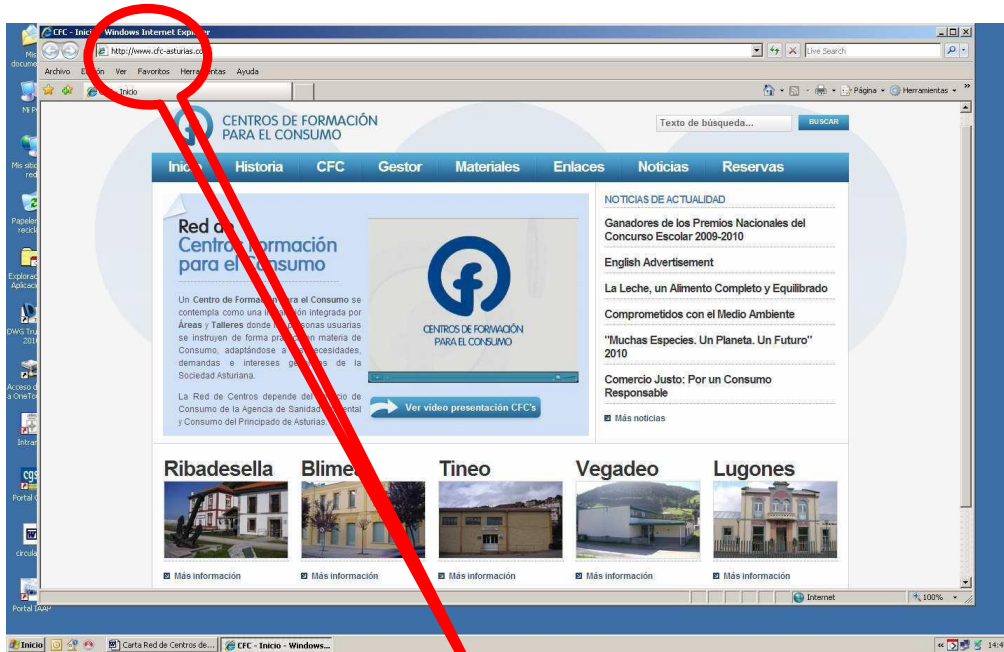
CFC - Inici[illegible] Windows Internet Expl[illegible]

http://www.cfc-asturias.co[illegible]

Live Search

Archivo E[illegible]ción Ver Favoritos Herra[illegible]ntas Ayuda

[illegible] Inicio

Página Herramientas

CENTROS DE FORMACIÓN PARA EL CONSUMO

Texto de búsqueda...

BUSCAR

Inic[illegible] Historia CFC Gestor Materiales Enlaces Noticias Reservas

Red d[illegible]
Centro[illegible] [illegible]ormación para el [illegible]onsumo

Un Centro de Forma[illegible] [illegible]ara el Consumo se contempla como una in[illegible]ión integrada por Áreas y Talleres donde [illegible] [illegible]sonas usuarias se instruyen de forma pra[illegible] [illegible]n materia de Consumo, adaptándose a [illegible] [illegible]ecesidades, demandas e intereses ge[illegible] de la Sociedad Asturiana.

La Red de Centros depende del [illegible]icio de Consumo de la Agencia de Sanidad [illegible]ental y Consumo del Principado de Asturias.

CENTROS DE FORMACIÓN PARA EL CONSUMO

Ver vídeo presentación CFC's

NOTICIAS DE ACTUALIDAD

Ganadores de los Premios Nacionales del Concurso Escolar 2009-2010

English Advertisement

La Leche, un Alimento Completo y Equilibrado

Comprometidos con el Medio Ambiente

"Muchas Especies. Un Planeta. Un Futuro" 2010

Comercio Justo: Por un Consumo Responsable

Más noticias

Ribadesella Blime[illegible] Tineo Vegadeo Lugones

Más información Más información Más información Más información Más información

Internet 100%

Inicio Carta Red de Centros de... CFC - Inicio - Windows... 14:4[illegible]